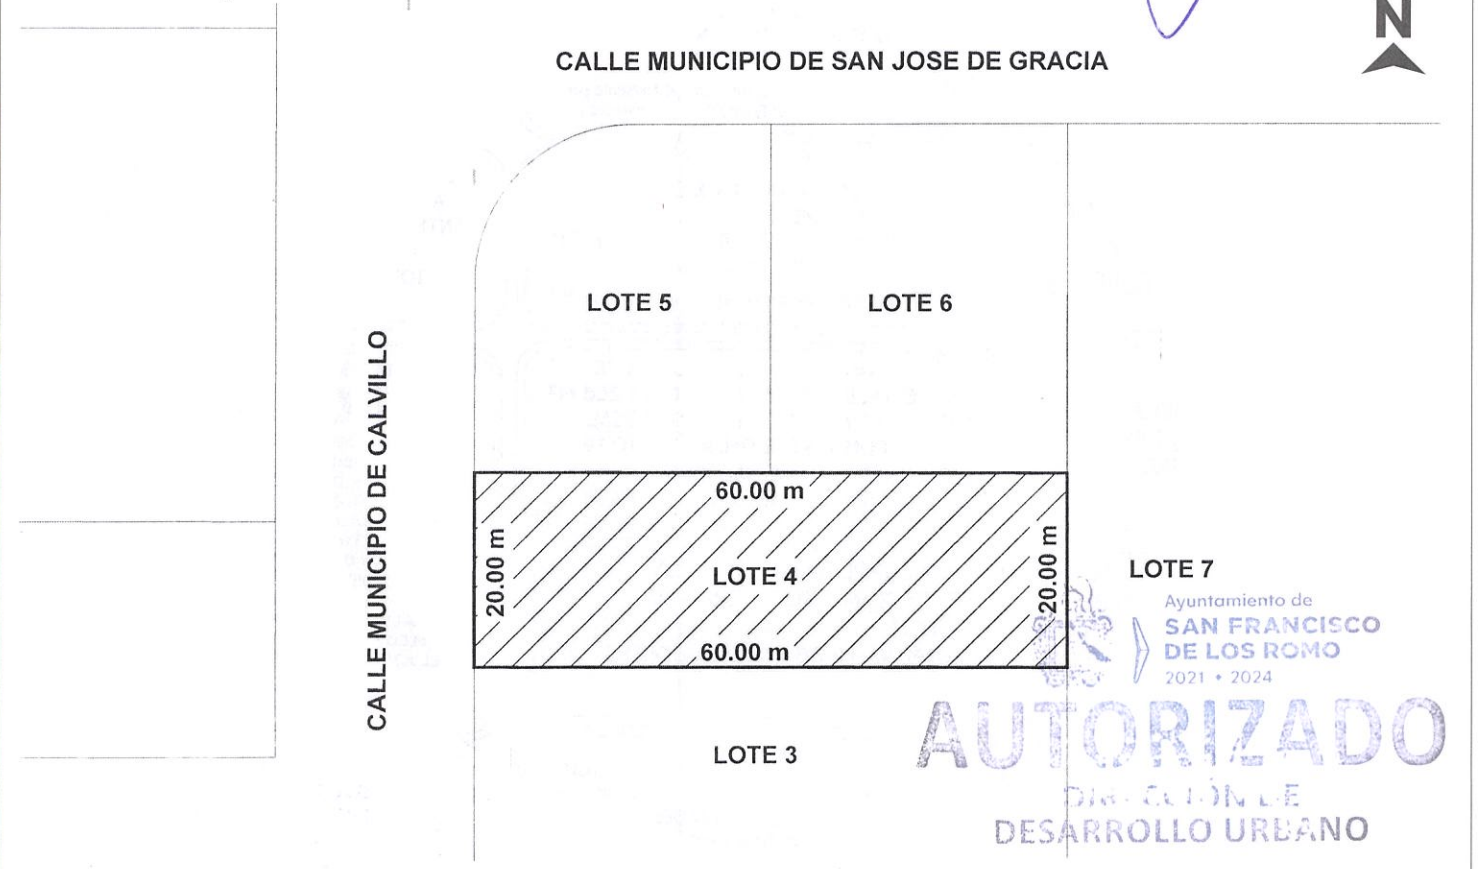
N

CALLE MUNICIPIO DE SAN JOSE DE GRACIA

CALLE MUNICIPIO DE CALVILLO

LOTE 5

LOTE 6

60.00 m

20.00 m

LOTE 4

20.00 m

60.00 m

LOTE 7

LOTE 3

Ayuntamiento de
SAN FRANCISCO
DE LOS ROMO
2021 • 2024

AUTORIZADO
DIRECCIÓN DE
DESARROLLO URBANO